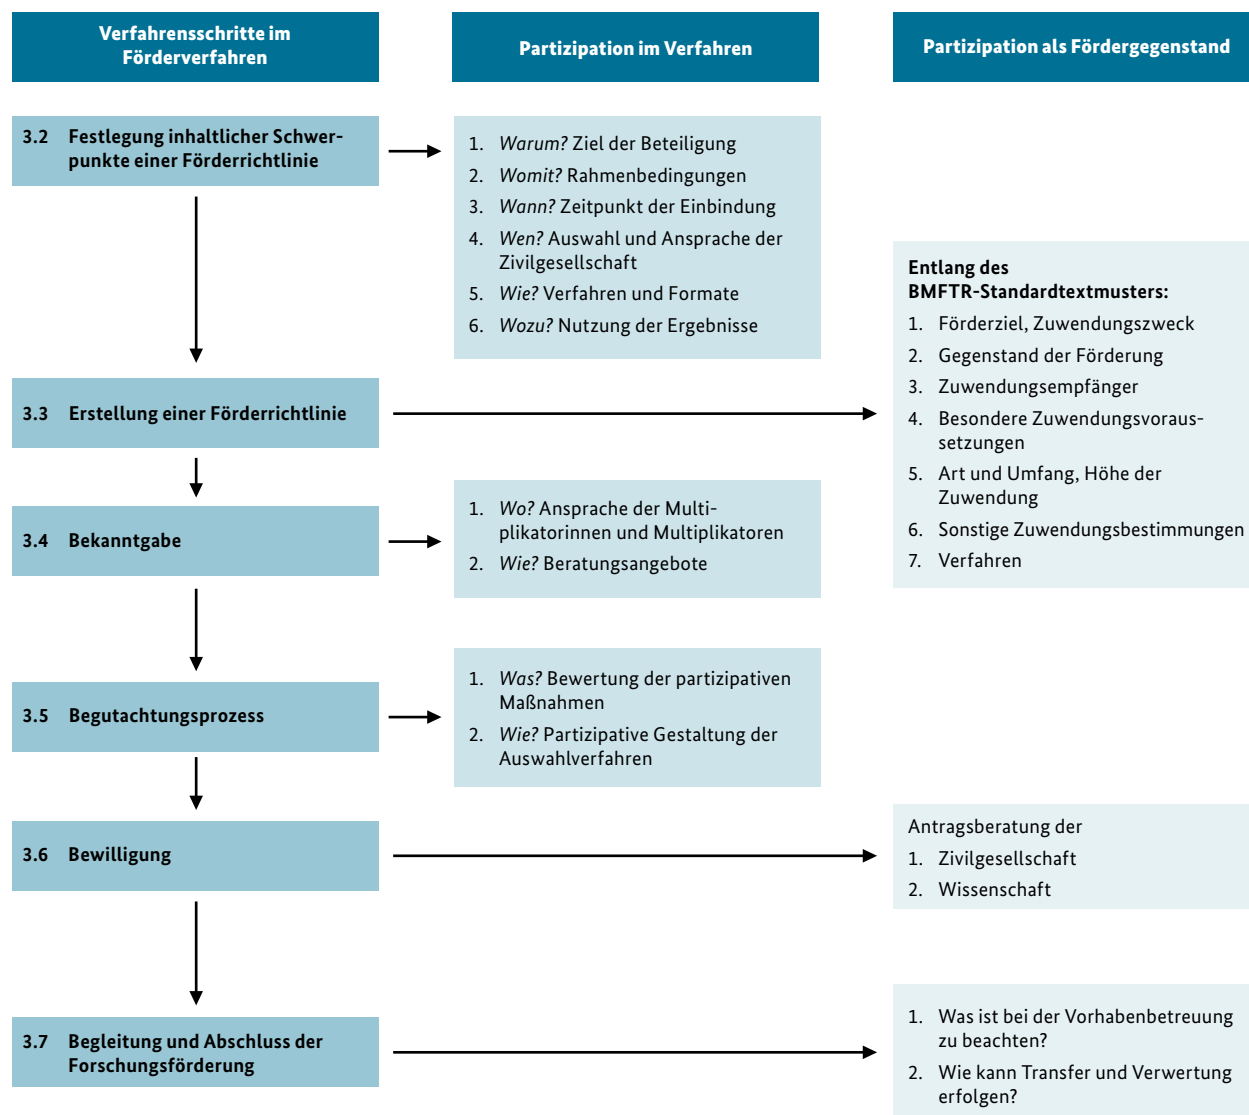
Verfahrensschritte im Förderverfahren

Partizipation im Verfahren

Partizipation als Fördergegenstand

3.2 Festlegung inhaltlicher Schwerpunkte einer Förderrichtlinie

1. *Warum?* Ziel der Beteiligung
2. *Womit?* Rahmenbedingungen
3. *Wann?* Zeitpunkt der Einbindung
4. *Wen?* Auswahl und Ansprache der Zivilgesellschaft
5. *Wie?* Verfahren und Formate
6. *Wozu?* Nutzung der Ergebnisse

Entlang des BMFTR-Standardtextmusters:
1. Förderziel, Zuwendungszweck
2. Gegenstand der Förderung
3. Zuwendungsempfänger
4. Besondere Zuwendungsvoraussetzungen
5. Art und Umfang, Höhe der Zuwendung
6. Sonstige Zuwendungsbestimmungen
7. Verfahren

3.3 Erstellung einer Förderrichtlinie

3.4 Bekanntgabe

1. *Wo?* Ansprache der Multiplikatorinnen und Multiplikatoren
2. *Wie?* Beratungsangebote

3.5 Begutachtungsprozess

1. *Was?* Bewertung der partizipativen Maßnahmen
2. *Wie?* Partizipative Gestaltung der Auswahlverfahren

3.6 Bewilligung

Antragsberatung der
1. Zivilgesellschaft
2. Wissenschaft

3.7 Begleitung und Abschluss der Forschungsförderung

1. Was ist bei der Vorhabenbetreuung zu beachten?
2. Wie kann Transfer und Verwertung erfolgen?